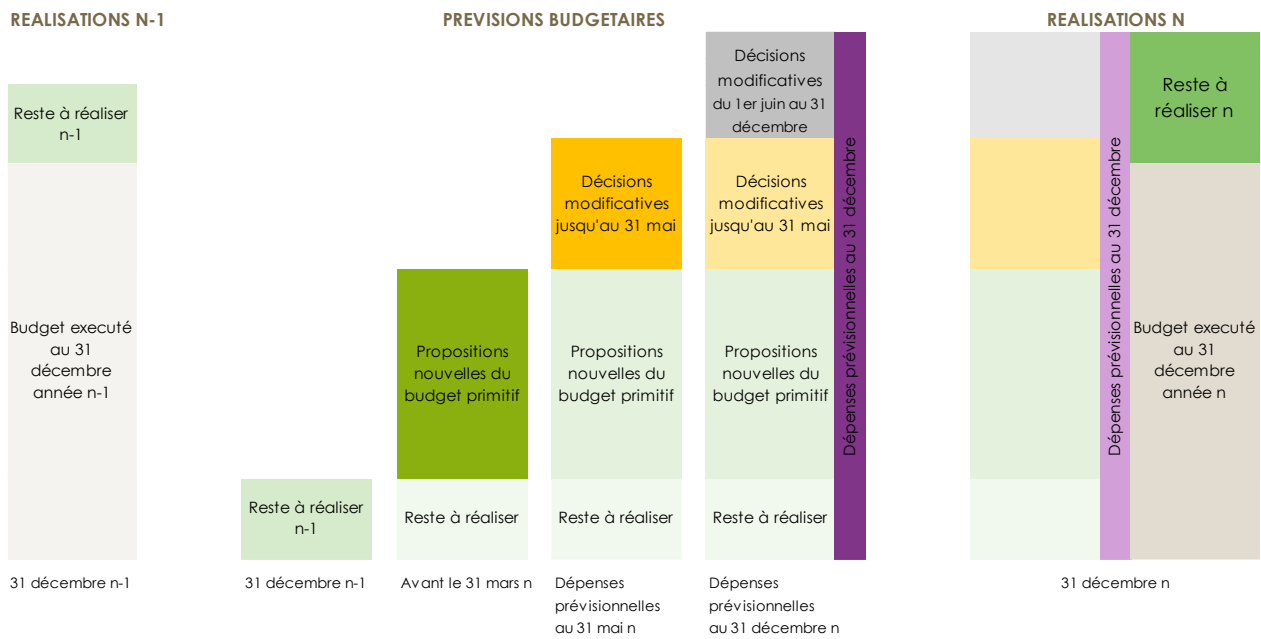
REALISATIONS N-1

PREVISIONS BUDGETAIRES

REALISATIONS N

Reste à réaliser n-1

Budget executé au 31 décembre année n-1

31 décembre n-1

Reste à réaliser n-1

31 décembre n-1

Propositions nouvelles du budget primitif

Reste à réaliser

Avant le 31 mars n

Décisions modificatives jusqu'au 31 mai

Propositions nouvelles du budget primitif

Reste à réaliser

Dépenses prévisionnelles au 31 mai n

Décisions modificatives du 1er juin au 31 décembre

Décisions modificatives jusqu'au 31 mai

Propositions nouvelles du budget primitif

Reste à réaliser

Dépenses prévisionnelles au 31 décembre

Dépenses prévisionnelles au 31 décembre n

Dépenses prévisionnelles au 31 décembre

Reste à réaliser n

Budget executé au 31 décembre année n

31 décembre n